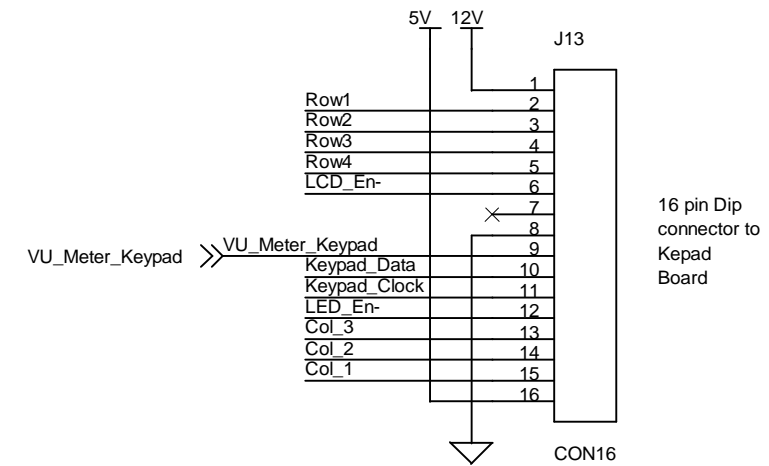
5V 12V

J13

Row1
Row2
Row3
Row4
LCD_En-

VU_Meter_Keypad
VU_Meter_Keypad
Keypad_Data
Keypad_Clock
LED_En-
Col_3
Col_2
Col_1

1
2
3
4
5
6
7
8
9
10
11
12
13
14
15
16

16 pin Dip connector to Kepad Board

CON16